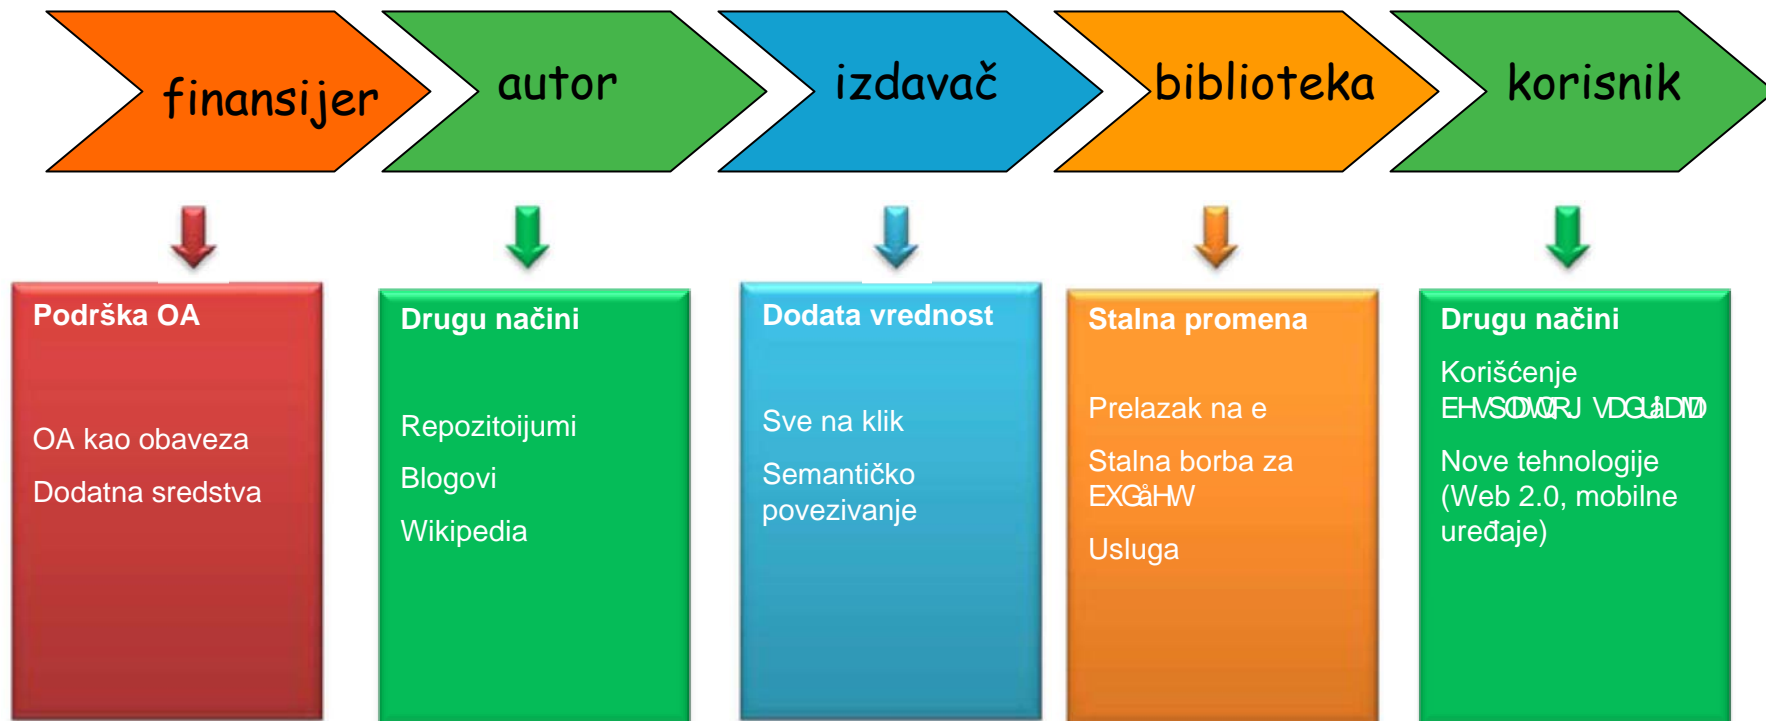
finansijer

autor

izdavač

biblioteka

korisnik

Podrška OA

OA kao obaveza

Dodatna sredstva

Drugu načini

Repozitoijumi

Blogovi

Wikipedia

Dodata vrednost

Sve na klik

Semantičko povezivanje

Stalna promena

Prelazak na e

Stalna borba za EXGåHW

Usluga

Drugu načini

Korišćenje EHVSODWQRJ VDGUåDMD

Nove tehnologije (Web 2.0, mobilne uređaje)